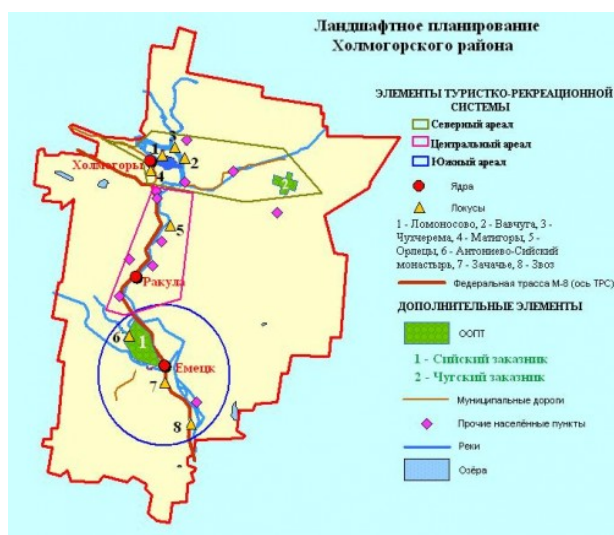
Ландшафтное планирование Холмогорского района

ЭЛЕМЕНТЫ ТУРИСТКО-РЕКРЕАЦИОННОЙ СИСТЕМЫ

Северный ареал

Центральный ареал

Южный ареал

Ядра

Локусы

1 - Ломоносово, 2 - Вавчуга, 3 - Чухчерема, 4 - Матигоры, 5 - Орлецы, 6 - Антониево-Сийский монастырь, 7 - Зачачье, 8 - Звоз

Федеральная трасса М-8 (ось ТРС)

ДОПОЛНИТЕЛЬНЫЕ ЭЛЕМЕНТЫ

ООПТ

1 - Сийский заказник

2 - Чугский заказник

Муниципальные дороги

Прочие населённые пункты

Реки

Озёра

Холмогоры

Ракула

Емецк

1
2
3
4
5
6
7
8
1
2